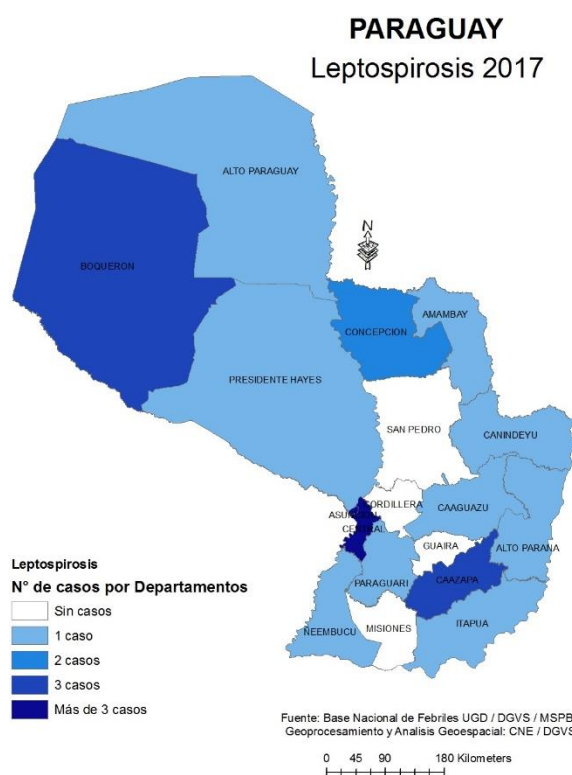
PARAGUAY
Leptospirosis 2017

ALTO PARAGUAY

N

BOQUERON

CONCEPCION

AMAMBAY

PRESIDENTE HAYES

SAN PEDRO

CANINDEYU

CORDILLERA

ASUNCION

CENTRAL

CAAGUAZU

GUAIRA

ALTO PARANA

CAAZAPA

PARAGUARI

NEEMBUCU

MISIONES

ITAPUA

Leptospirosis
N° de casos por Departamentos
Sin casos
1 caso
2 casos
3 casos
Más de 3 casos

Fuente: Base Nacional de Febriles UGD / DGVS / MSPB
Geoprocesamiento y Analisis Geoespacial: CNE / DGVS

0 45 90 180 Kilometers